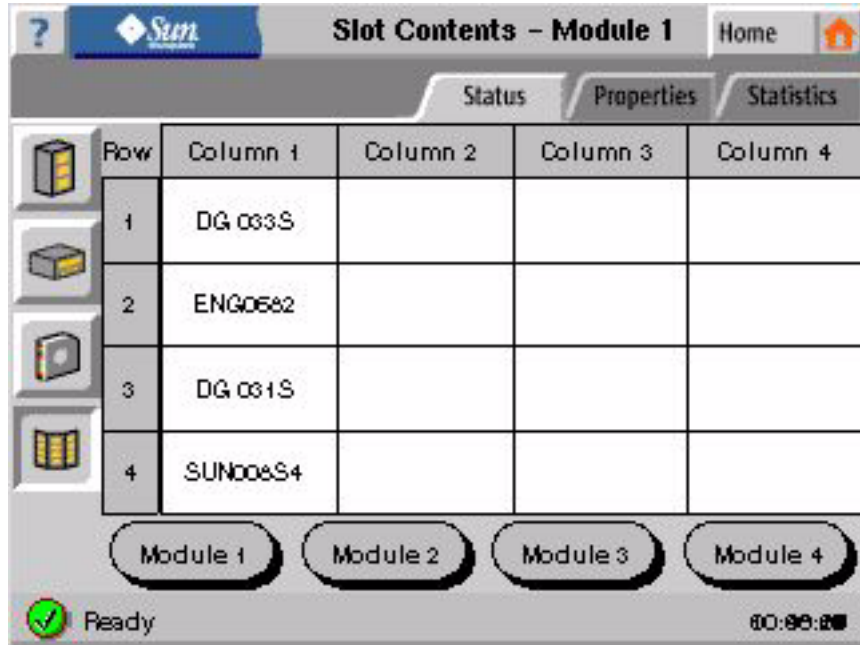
? Sun Slot Contents – Module 1 Home

Status Properties Statistics

| Row | Column 1 | Column 2 | Column 3 | Column 4 |
|---|---|---|---|---|
| 1 | DG 033S | | | |
| 2 | ENG0582 | | | |
| 3 | DG 031S | | | |
| 4 | SUN008S4 | | | |

Module 1 Module 2 Module 3 Module 4

Ready 00:00:00